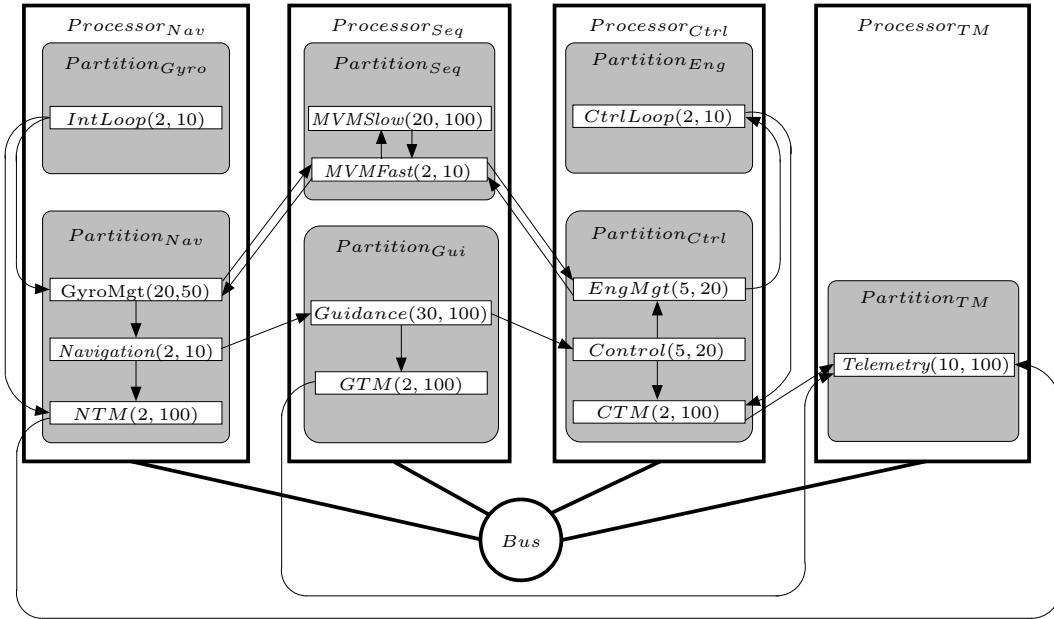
$Processor_{Nav}$

$Partition_{Gyro}$

$IntLoop(2,10)$

$Partition_{Nav}$

GyroMgt(20,50)

$Navigation(2,10)$

$NTM(2,100)$

$Processor_{Seq}$

$Partition_{Seq}$

$MVMSlow(20,100)$

$MVMFast(2,10)$

$Partition_{Gui}$

$Guidance(30,100)$

$GTM(2,100)$

$Processor_{Ctrl}$

$Partition_{Eng}$

$CtrlLoop(2,10)$

$Partition_{Ctrl}$

$EngMgt(5,20)$

$Control(5,20)$

$CTM(2,100)$

$Processor_{TM}$

$Partition_{TM}$

$Telemetry(10,100)$

$Bus$